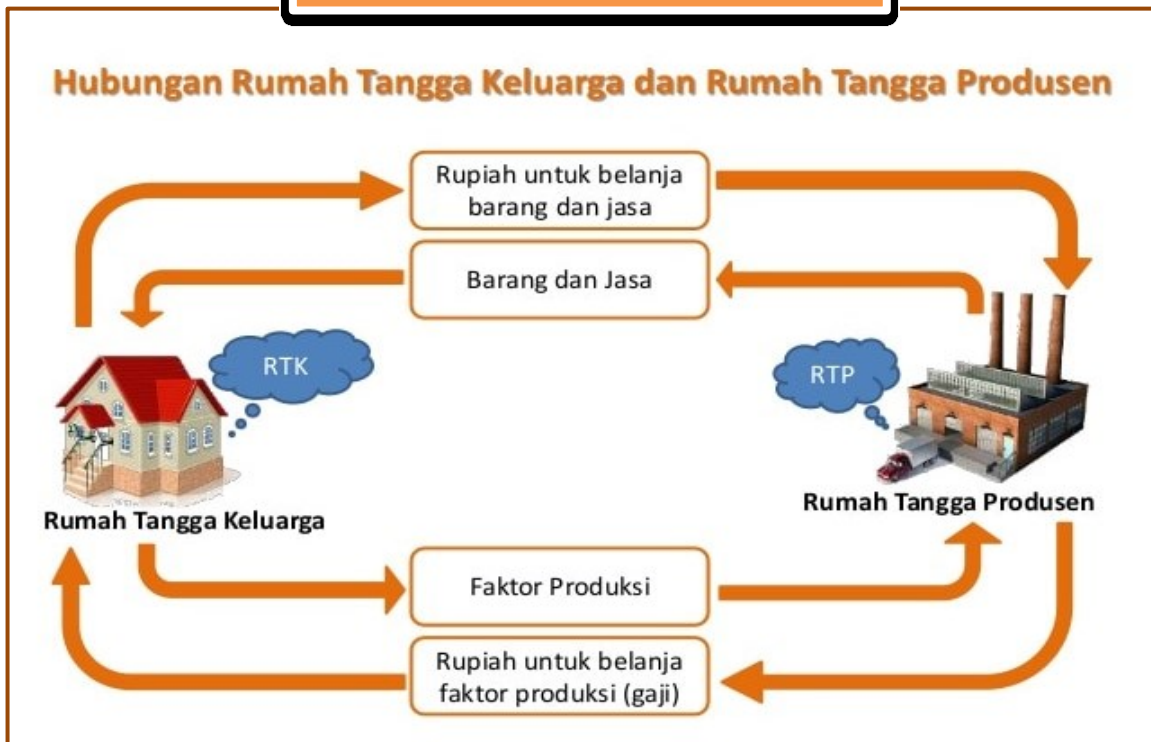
Hubungan Rumah Tangga Keluarga dan Rumah Tangga Produsen

Rupiah untuk belanja barang dan jasa

Barang dan Jasa

RTK

RTP

Rumah Tangga Keluarga

Rumah Tangga Produsen

Faktor Produksi

Rupiah untuk belanja faktor produksi (gaji)